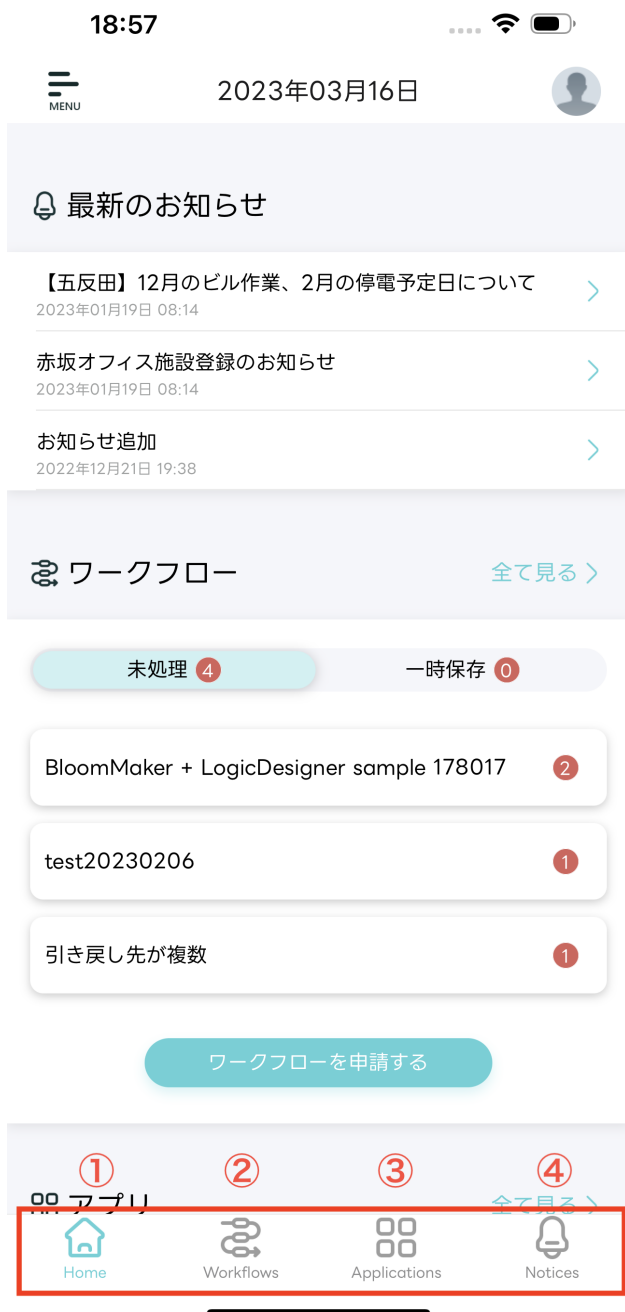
18:57

MENU

2023年03月16日

最新のお知らせ

【五反田】12月のビル作業、2月の停電予定日について
2023年01月19日 08:14

赤坂オフィス施設登録のお知らせ
2023年01月19日 08:14

お知らせ追加
2022年12月21日 19:38

ワークフロー

全て見る >

未処理 4

一時保存 0

BloomMaker + LogicDesigner sample 178017 2

test20230206 1

引き戻し先が複数 1

ワークフローを申請する

①
②
③
④

アプリ

全て見る >

Home

Workflows

Applications

Notices